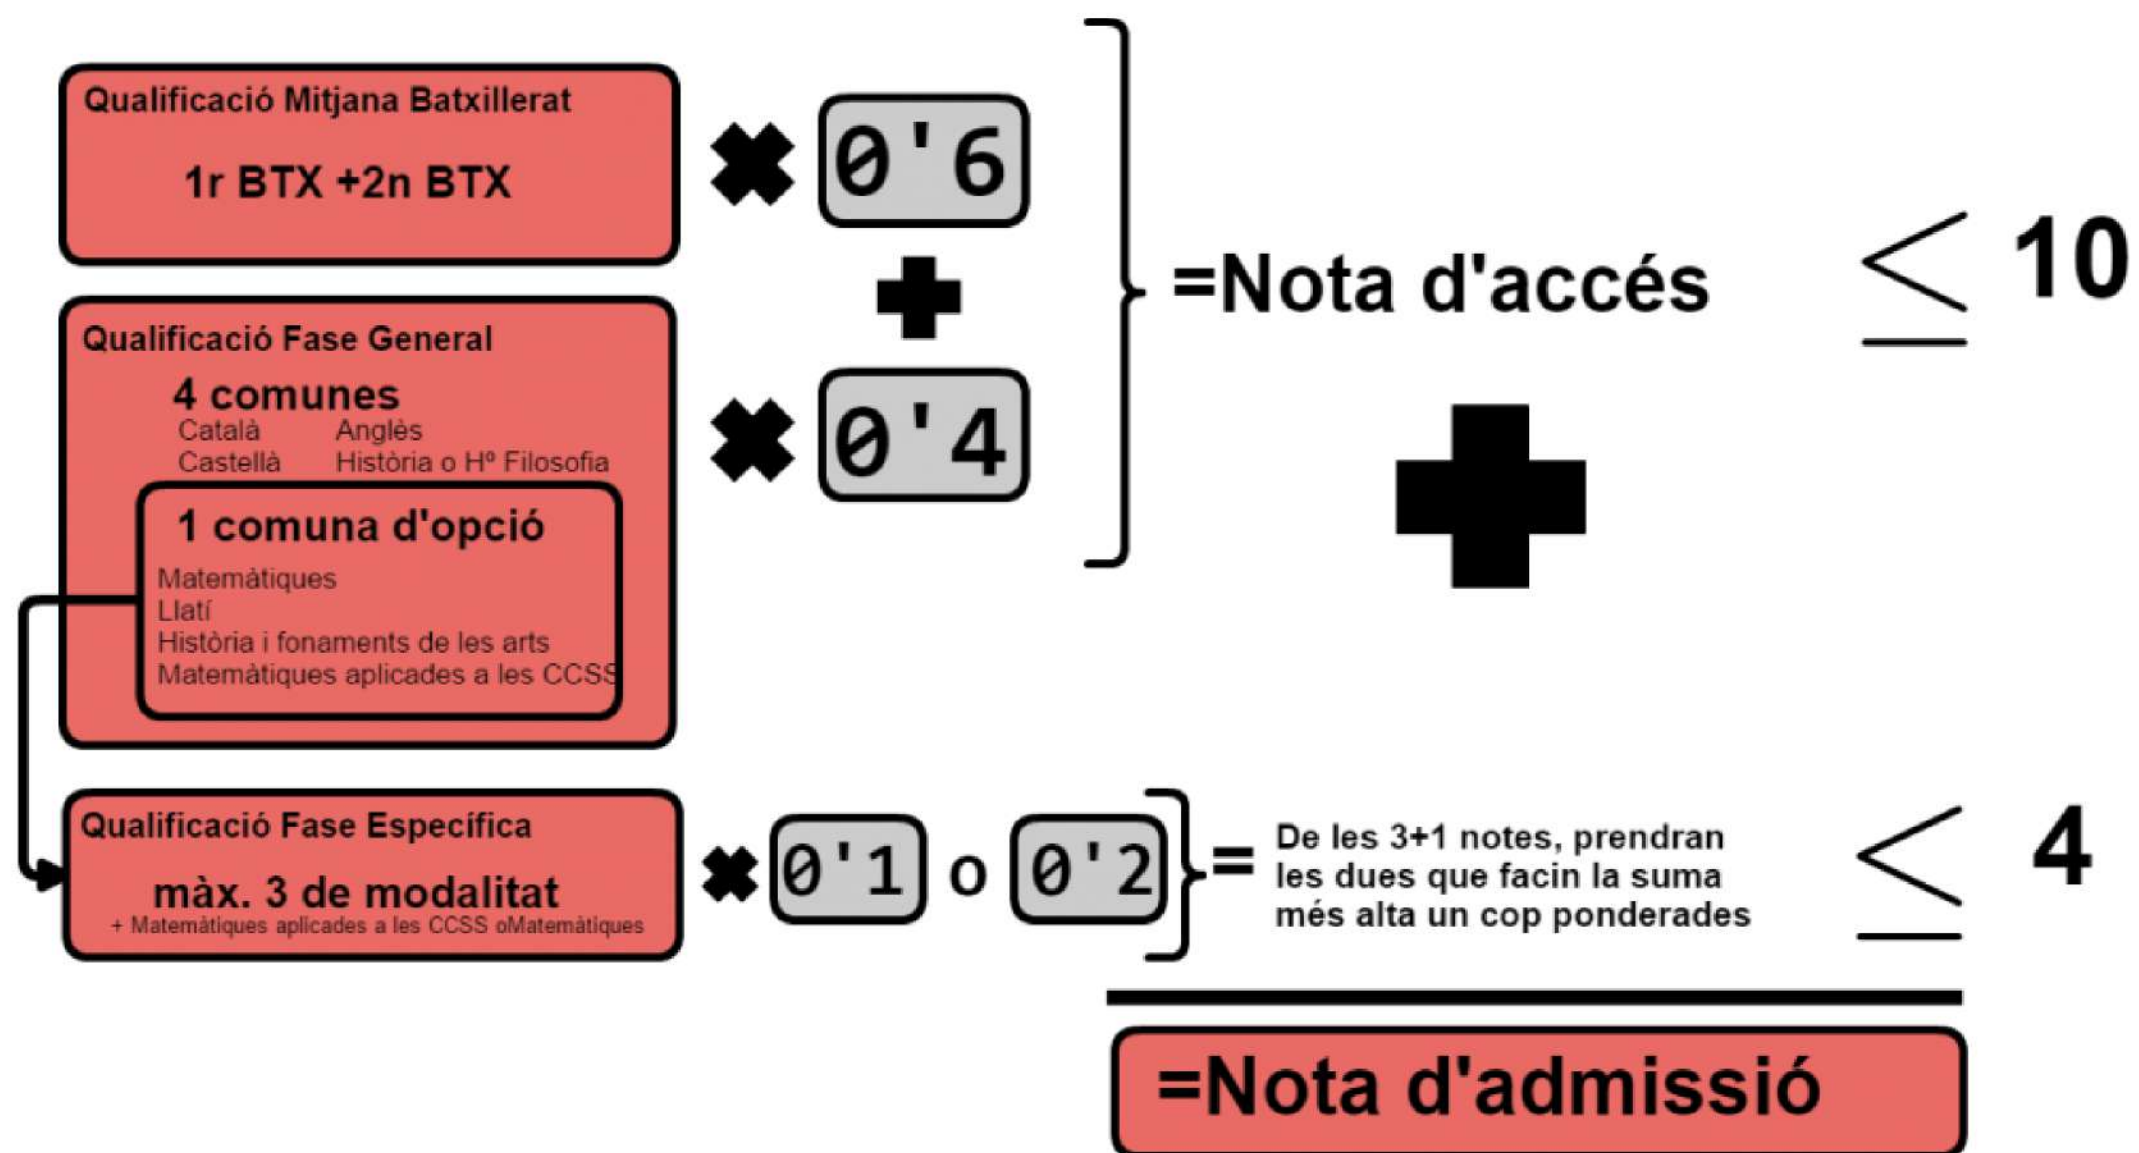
Qualificació Mitjana Batxillerat

1r BTX +2n BTX

✖ 0'6

✚

Qualificació Fase General

4 comunes

Català Anglès

Castellà Història o Hº Filosofia

1 comuna d'opció

Matemàtiques

Llatí

Història i fonaments de les arts

Matemàtiques aplicades a les CCSS

✖ 0'4

=Nota d'accés $\leq$ 10

✚

Qualificació Fase Específica

màx. 3 de modalitat

+ Matemàtiques aplicades a les CCSS oMatemàtiques

✖ 0'1 o 0'2

= De les 3+1 notes, prendran les dues que facin la suma més alta un cop ponderades $\leq$ 4

=Nota d'admissió